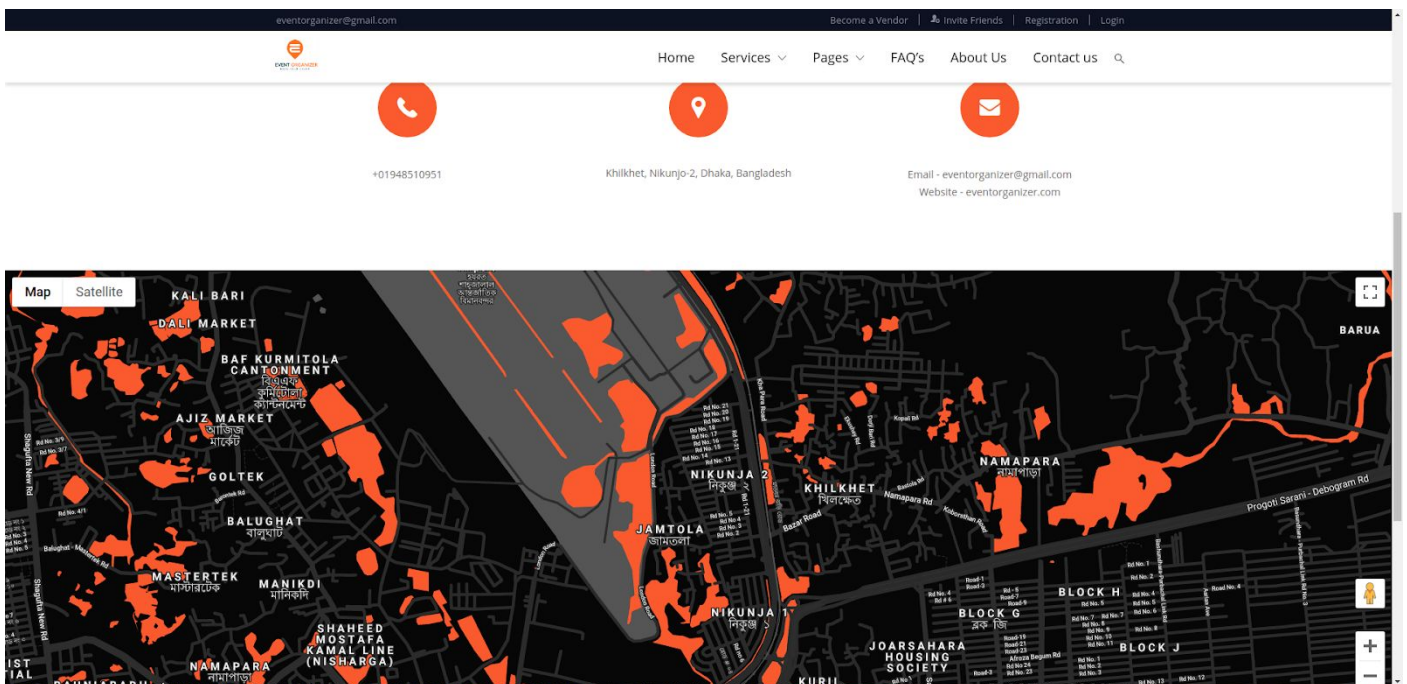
eventorganizer@gmail.com

Become a Vendor | Invite Friends | Registration | Login

EVENT ORGANIZER

Home Services Pages FAQ's About Us Contact us

+01948510951

Khilkhet, Nikunjo-2, Dhaka, Bangladesh

Email - eventorganizer@gmail.com
Website - eventorganizer.com

Map Satellite

KALI BARI
DALI MARKET
BAF KURMITOLA CANTONMENT
বিএএফ কুর্মিটোলা ক্যান্টনমেন্ট
AJIZ MARKET
আজিজ মার্কেট
GOLTEK
BALUGHAT
বালুঘাট
MASTERTEK
মাস্টারটেক
MANIKDI
মানিকদি
SHAHEED MOSTAFA KAMAL LINE (NISHARGA)
NAMAPARA
নামাপাড়া
NIKUNJA 2
নিকুঞ্জ ২
JAMTOLA
জামতলা
NIKUNJA 1
নিকুঞ্জ ১
KHILKHET
খিলক্ষেত
NAMAPARA
নামাপাড়া
Progoti Sarani - Debogram Rd
BLOCK H
BLOCK G
ব্লক জি
BLOCK J
JOARSAHARA HOUSING SOCIETY
BARUA
Namapara Rd
Bazar Road
Kuril